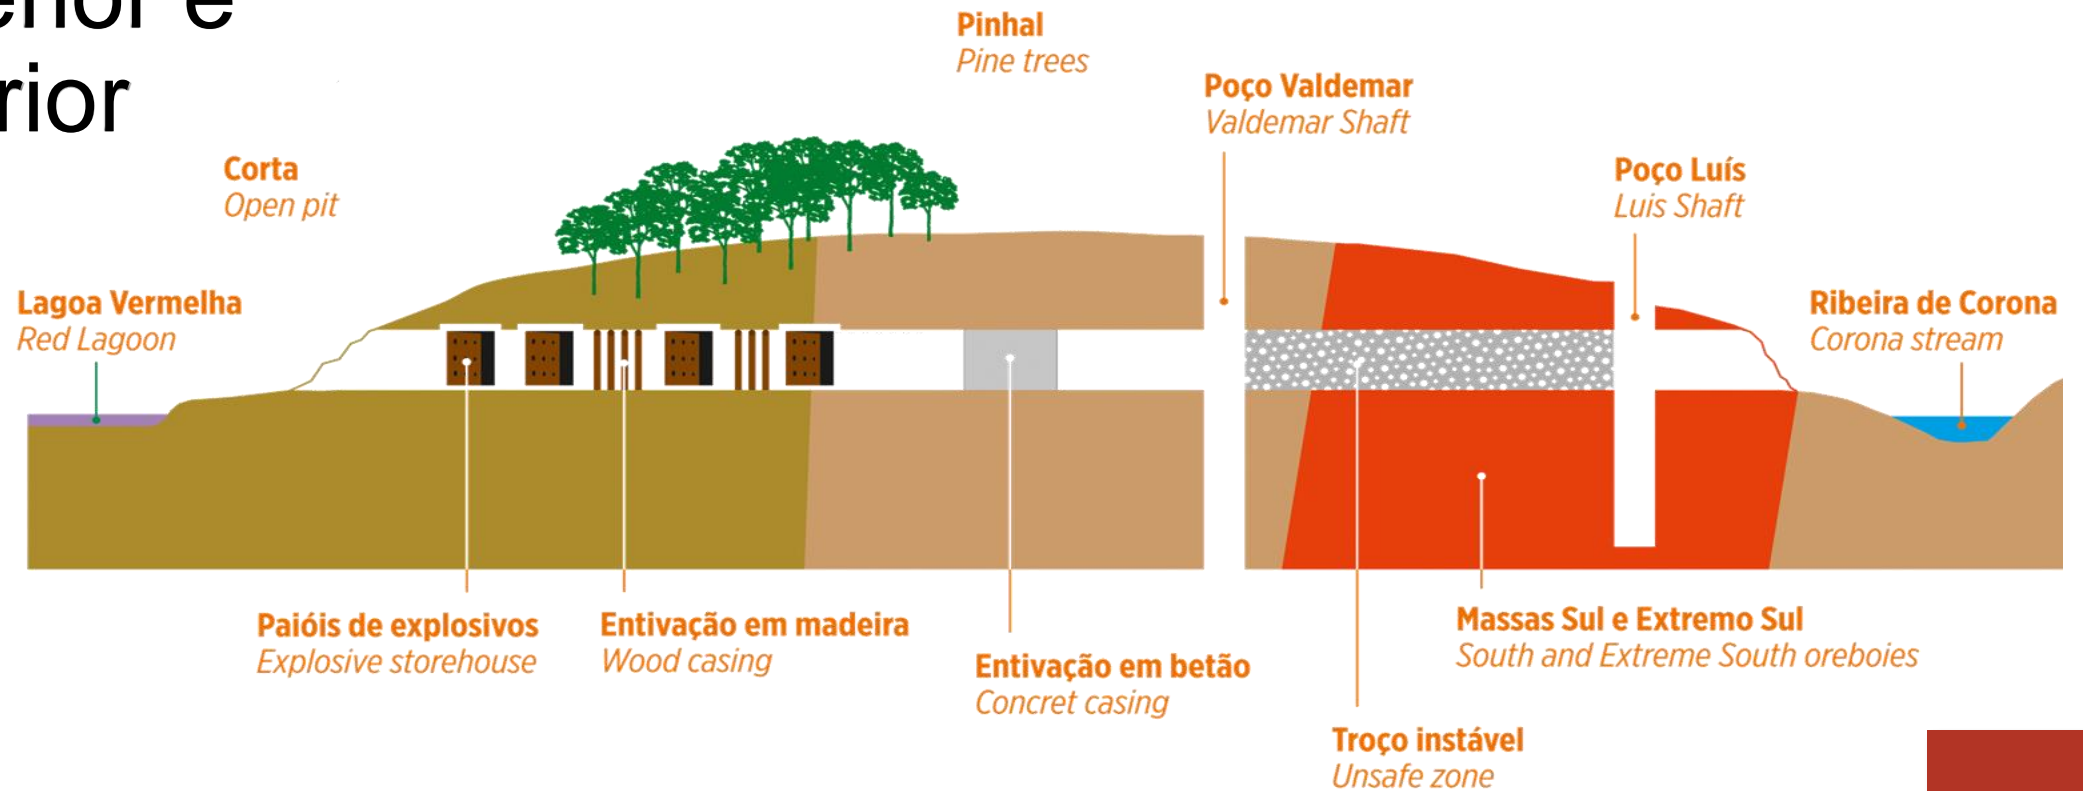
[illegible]erior e
rior

Pinhal
Pine trees

Poço Valdemar
Valdemar Shaft

Corta
Open pit

Poço Luís
Luís Shaft

Lagoa Vermelha
Red Lagoon

Ribeira de Corona
Corona stream

Paióis de explosivos
Explosive storehouse

Entivação em madeira
Wood casing

Entivação em betão
Concrete casing

Massas Sul e Extremo Sul
South and Extreme South oreboies

Troço instável
Unsafe zone